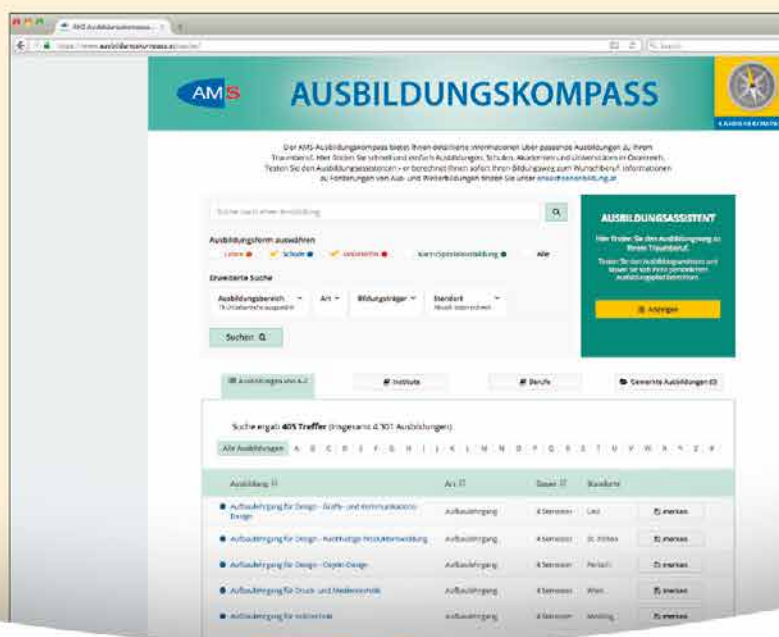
AMS Ausbildungskompass

https://www.ausbildungskompass.at/suche/

AMS AUSBILDUNGSKOMPASS

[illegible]

Suche nach einer Ausbildung

Ausbildungsform auswählen

Lehre Schule Universität Kurz-/Spezialausbildung Alle

Erweiterte Suche

Ausbildungsbereich Art Bildungsträger Standort

Suchen

AUSBILDUNGSASSISTENT

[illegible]

Anzeigen

Ausbildungen von A-Z Institute Berufe Gemerkte Ausbildungen (0)

Suche ergab 405 Treffer (insgesamt 4.301 Ausbildungen)

Alle Ausbildungen A B C D E F G H I J K L M N O P Q R S T U V W X Y Z

| Ausbildung | Art | Dauer | Standort | |
|---|---|---|---|---|
| Aufbaulehrgang für Design - Grafik- und Kommunikations-Design | Aufbaulehrgang | 4 Semester | Linz | merken |
| Aufbaulehrgang für Design - Nachhaltige Produktentwicklung | Aufbaulehrgang | 4 Semester | St. Pölten | merken |
| Aufbaulehrgang für Design - Objekt-Design | Aufbaulehrgang | 4 Semester | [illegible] | merken |
| Aufbaulehrgang für Druck- und Medientechnik | Aufbaulehrgang | 4 Semester | Wien | merken |
| Aufbaulehrgang für Hochbau | Aufbaulehrgang | 4 Semester | Mödling | merken |